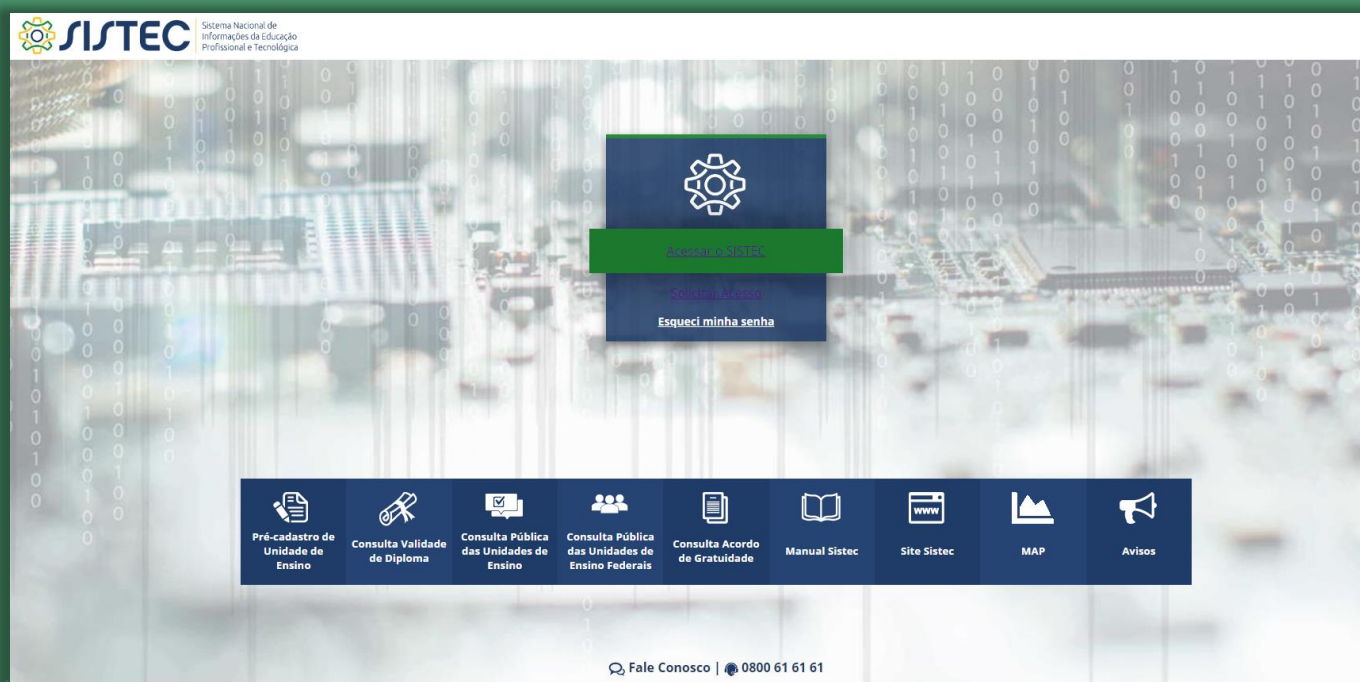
SISTEC Sistema Nacional de Informações da Educação Profissional e Tecnológica

Acessar o SISTEC

Solicitar Acesso

Esqueci minha senha

Pré-cadastro de Unidade de Ensino

Consulta Validade de Diploma

Consulta Pública das Unidades de Ensino

Consulta Pública das Unidades de Ensino Federais

Consulta Acordo de Gratuidade

Manual Sistec

Site Sistec

MAP

Avisos

Fale Conosco | 0800 61 61 61